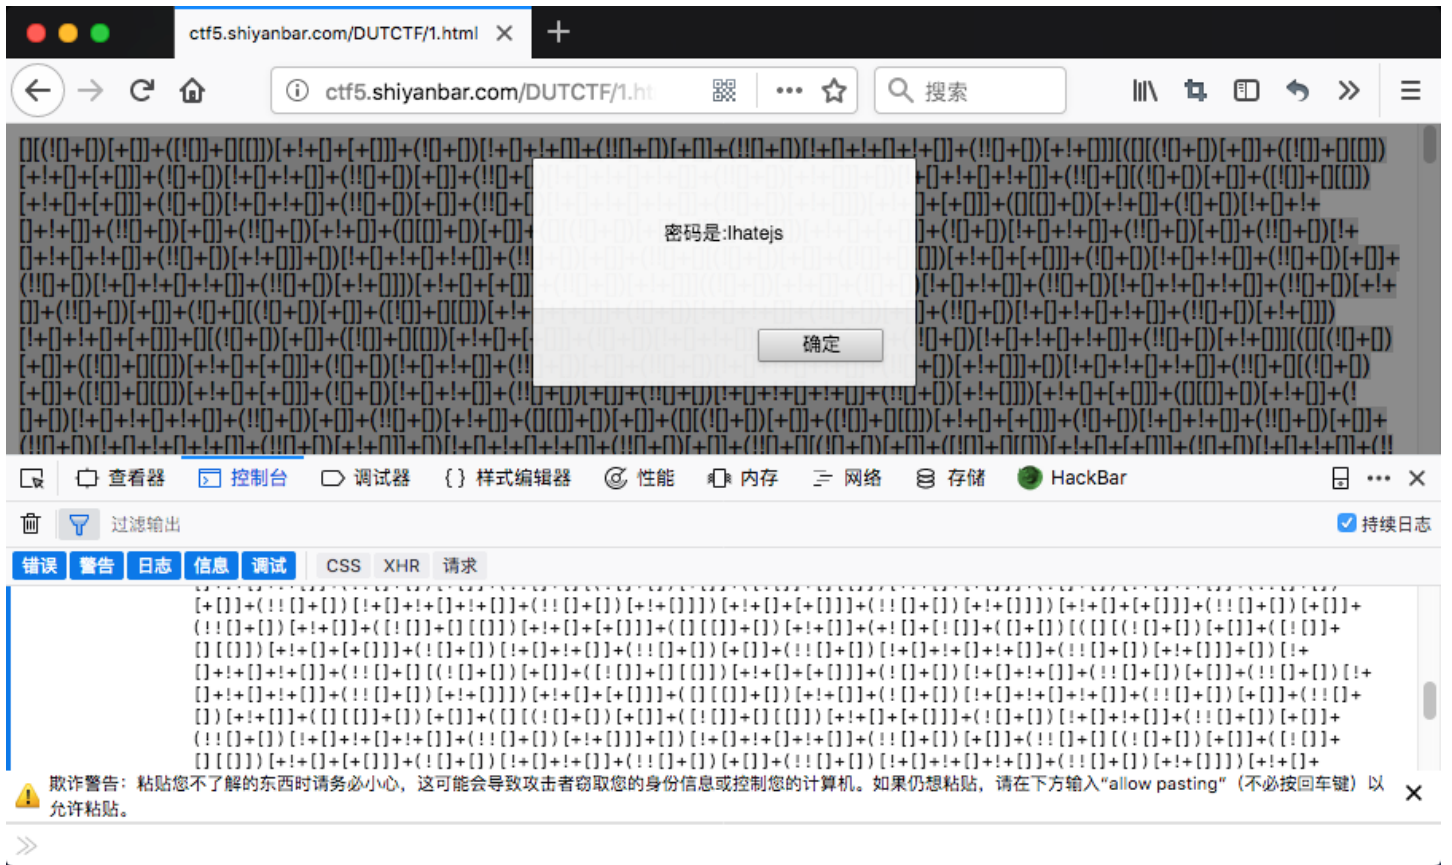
ctf5.shiyanbar.com/DUTCTF/1.html

ctf5.shiyanbar.com/DUTCTF/1.ht

搜索

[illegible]

密码是:lhatejs

确定

查看器 控制台 调试器 {} 样式编辑器 性能 内存 网络 存储 HackBar

过滤输出

持续日志

错误 警告 日志 信息 调试 CSS XHR 请求

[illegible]

欺诈警告：粘贴您不了解的东西时请务必小心，这可能会导致攻击者窃取您的身份信息或控制您的计算机。如果仍想粘贴，请在下方输入"allow pasting"（不必按回车键）以允许粘贴。

»